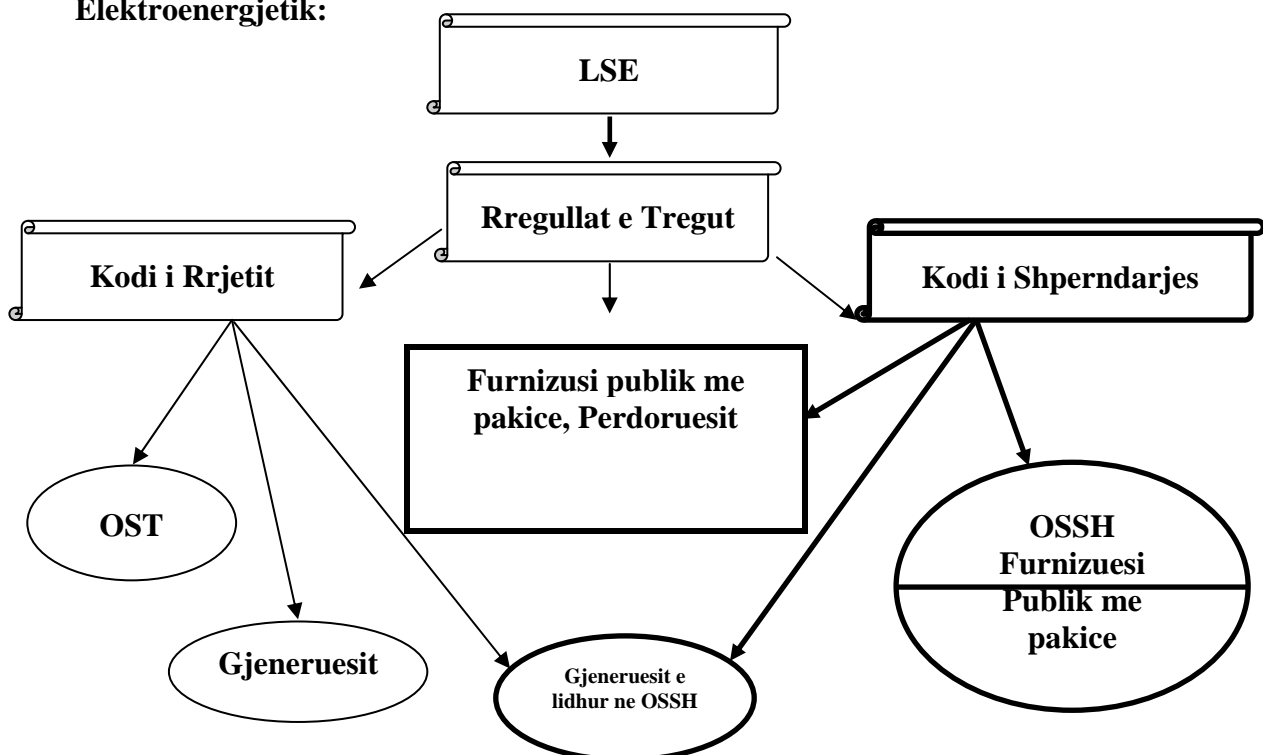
Elektroenergjetik:

LSE

Rregullat e Tregut

Kodi i Rrjetit

Kodi i Shperndarjes

Furnizusi publik me pakice, Perdoruesit

OST

Gjeneruesit

Gjeneruesit e lidhur ne OSSH

OSSH Furnizuesi Publik me pakice